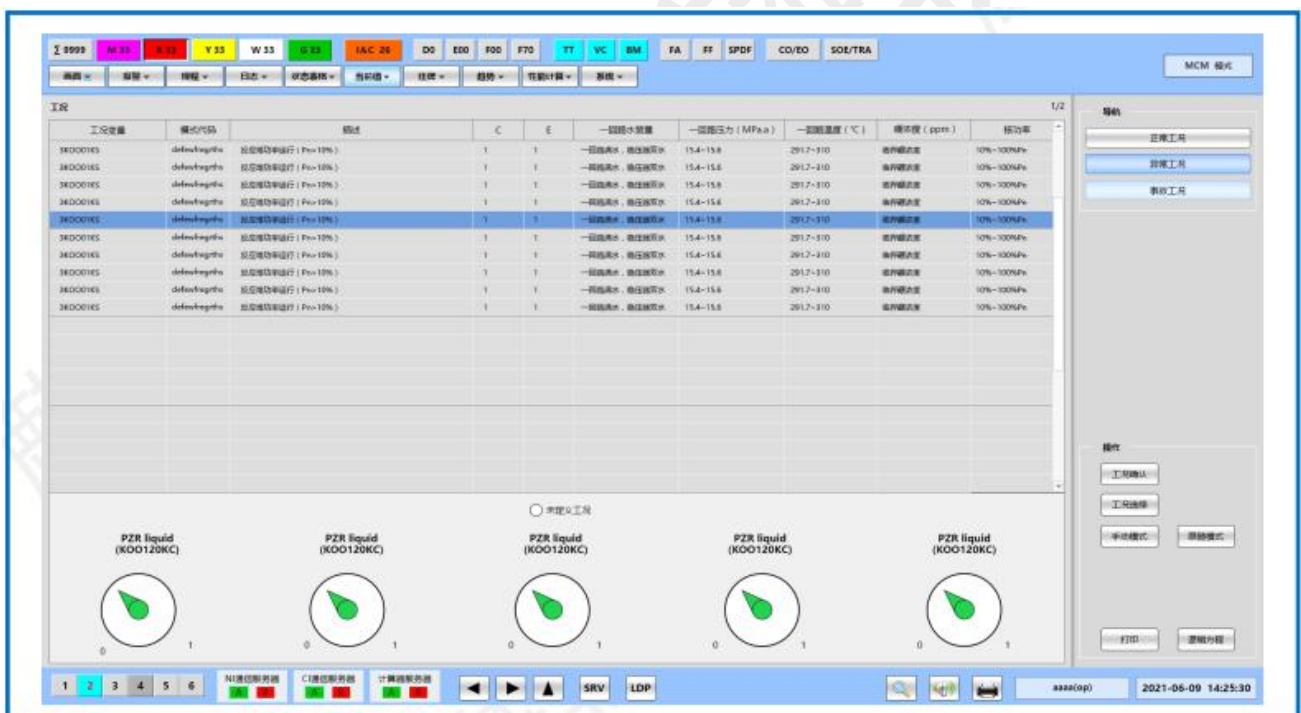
Σ 8999 M 33 R 33 Y 33 W 33 G 33 IAC 26 D0 E00 F00 F70 TT VC BM FA FF SPDF CO/EO SOE/TRA

画面 报警 规程 日志 状态趋势 当前值 挂牌 趋势 性能计算 系统

MCM 模式

工况 1/2

| 工况变量 | 模式代码 | 描述 | C | E | 一回路水装量 | 一回路压力（MPa.a） | 一回路温度（℃） | 硼浓度（ppm） | 核功率 |
|---|---|---|---|---|---|---|---|---|---|
| 3KOO01KS | defewfregrtfre | 反应堆功率运行（Pn>10%） | 1 | 1 | 一回路满水，稳压器双水 | 15.4~15.8 | 291.7~310 | 临界硼浓度 | 10%~100%Pn |
| 3KOO01KS | defewfregrtfre | 反应堆功率运行（Pn>10%） | 1 | 1 | 一回路满水，稳压器双水 | 15.4~15.8 | 291.7~310 | 临界硼浓度 | 10%~100%Pn |
| 3KOO01KS | defewfregrtfre | 反应堆功率运行（Pn>10%） | 1 | 1 | 一回路满水，稳压器双水 | 15.4~15.8 | 291.7~310 | 临界硼浓度 | 10%~100%Pn |
| 3KOO01KS | defewfregrtfre | 反应堆功率运行（Pn>10%） | 1 | 1 | 一回路满水，稳压器双水 | 15.4~15.8 | 291.7~310 | 临界硼浓度 | 10%~100%Pn |
| 3KOO01KS | defewfregrtfre | 反应堆功率运行（Pn>10%） | 1 | 1 | 一回路满水，稳压器双水 | 15.4~15.8 | 291.7~310 | 临界硼浓度 | 10%~100%Pn |
| 3KOO01KS | defewfregrtfre | 反应堆功率运行（Pn>10%） | 1 | 1 | 一回路满水，稳压器双水 | 15.4~15.8 | 291.7~310 | 临界硼浓度 | 10%~100%Pn |
| 3KOO01KS | defewfregrtfre | 反应堆功率运行（Pn>10%） | 1 | 1 | 一回路满水，稳压器双水 | 15.4~15.8 | 291.7~310 | 临界硼浓度 | 10%~100%Pn |
| 3KOO01KS | defewfregrtfre | 反应堆功率运行（Pn>10%） | 1 | 1 | 一回路满水，稳压器双水 | 15.4~15.8 | 291.7~310 | 临界硼浓度 | 10%~100%Pn |
| 3KOO01KS | defewfregrtfre | 反应堆功率运行（Pn>10%） | 1 | 1 | 一回路满水，稳压器双水 | 15.4~15.8 | 291.7~310 | 临界硼浓度 | 10%~100%Pn |
| 3KOO01KS | defewfregrtfre | 反应堆功率运行（Pn>10%） | 1 | 1 | 一回路满水，稳压器双水 | 15.4~15.8 | 291.7~310 | 临界硼浓度 | 10%~100%Pn |

导航
正常工况
异常工况
事故工况

未定义工况

PZR liquid (KOO120KC) 0 1
PZR liquid (KOO120KC) 0 1
PZR liquid (KOO120KC) 0 1
PZR liquid (KOO120KC) 0 1
PZR liquid (KOO120KC) 0 1

操作
工况确认
工况选择
手动模式
自动模式
打印
逻辑分组

1 2 3 4 5 6 NI通讯服务器 A B CI通讯服务器 A B 计算机服务器 A B SRV LDP aaaa(op) 2021-06-09 14:25:30